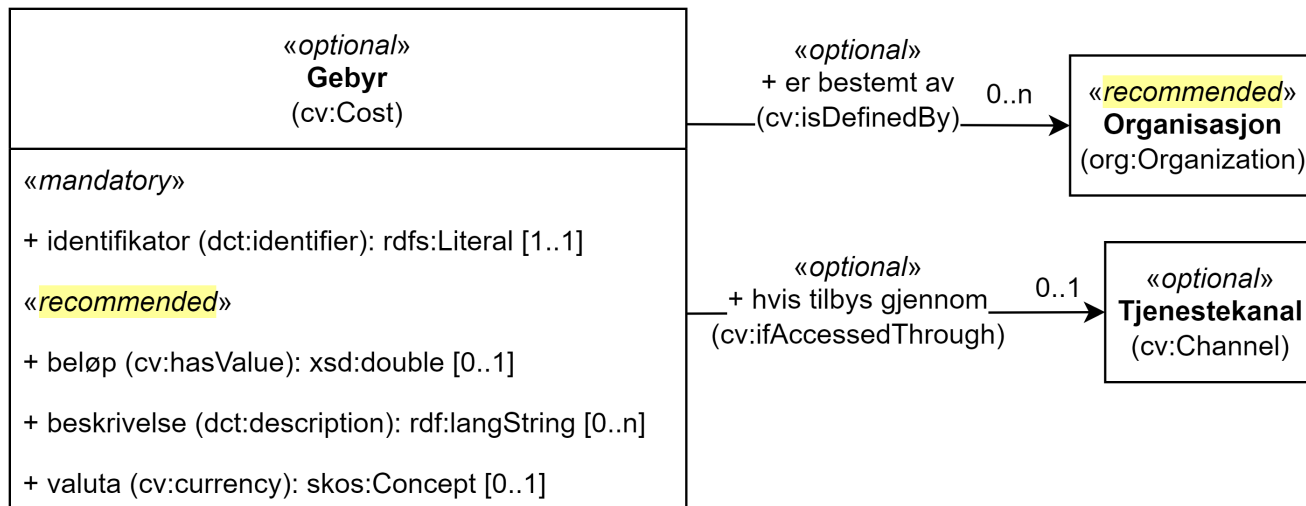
«*optional*»
**Gebyr**
(cv:Cost)

«*mandatory*»

+ identifikator (dct:identifier): rdfs:Literal [1..1]

«*recommended*»

+ beløp (cv:hasValue): xsd:double [0..1]

+ beskrivelse (dct:description): rdf:langString [0..n]

+ valuta (cv:currency): skos:Concept [0..1]

«*optional*»
+ er bestemt av
(cv:isDefinedBy)

0..n

«*recommended*»
**Organisasjon**
(org:Organization)

«*optional*»
+ hvis tilbys gjennom
(cv:ifAccessedThrough)

0..1

«*optional*»
**Tjenestekanal**
(cv:Channel)